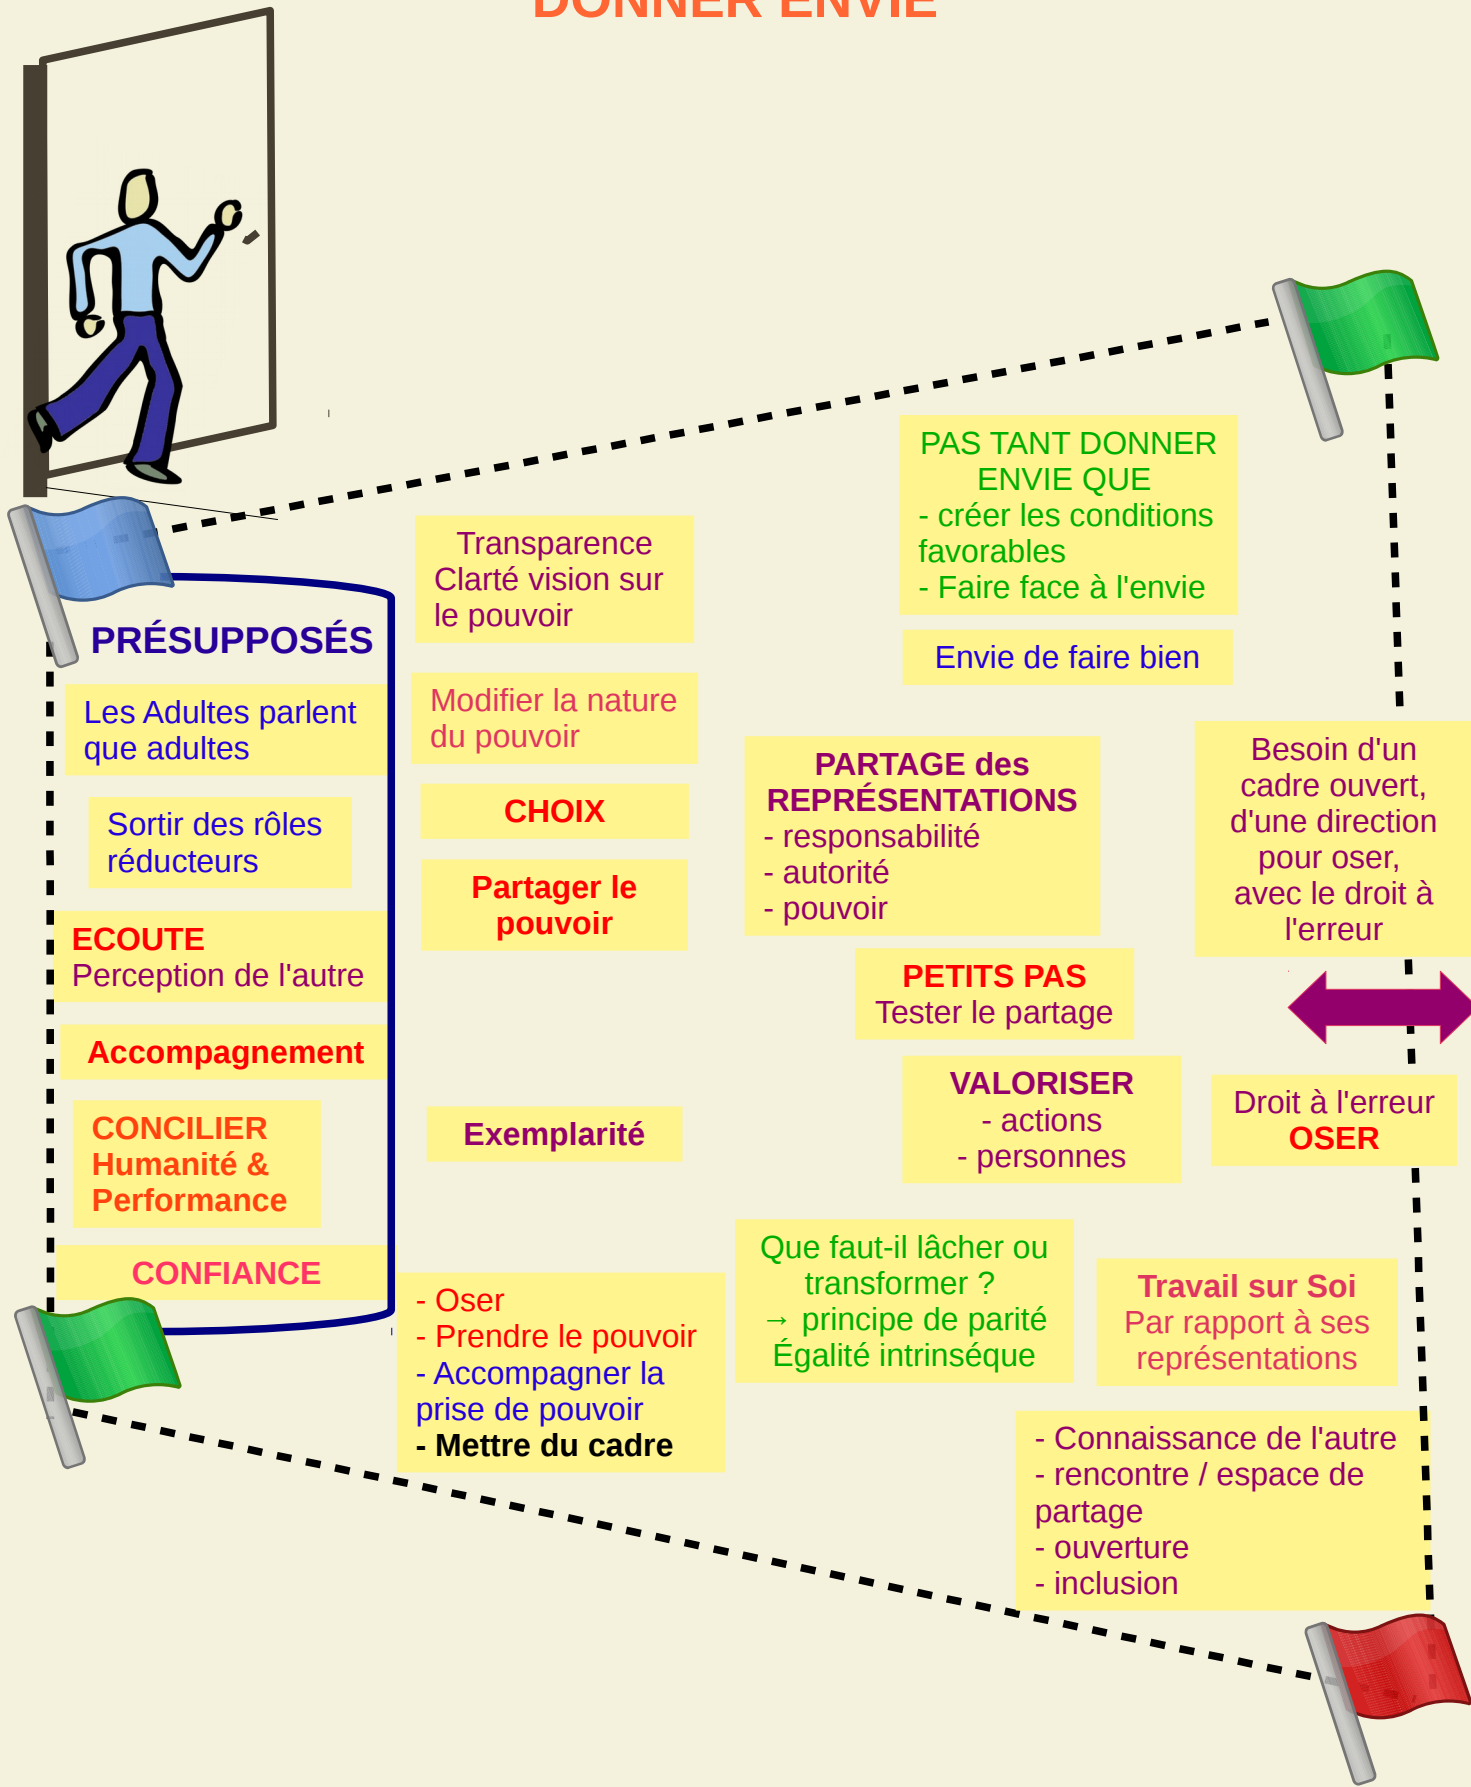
DONNER ENVIE

PAS TANT DONNER ENVIE QUE
- créer les conditions favorables
- Faire face à l'envie

Transparence
Clarté vision sur le pouvoir

Envie de faire bien

PRÉSUPPOSÉS

Les Adultes parlent que adultes

Modifier la nature du pouvoir

PARTAGE des REPRÉSENTATIONS
- responsabilité
- autorité
- pouvoir

Besoin d'un cadre ouvert, d'une direction pour oser, avec le droit à l'erreur

Sortir des rôles réducteurs

CHOIX

Partager le pouvoir

ECOUTE
Perception de l'autre

PETITS PAS
Tester le partage

Accompagnement

VALORISER
- actions
- personnes

Droit à l'erreur
OSER

CONCILIER
Humanité & Performance

Exemplarité

CONFIANCE

Que faut-il lâcher ou transformer ?
→ principe de parité
Égalité intrinsèque

Travail sur Soi
Par rapport à ses représentations

- Oser
- Prendre le pouvoir
- Accompagner la prise de pouvoir
- Mettre du cadre

- Connaissance de l'autre
- rencontre / espace de partage
- ouverture
- inclusion